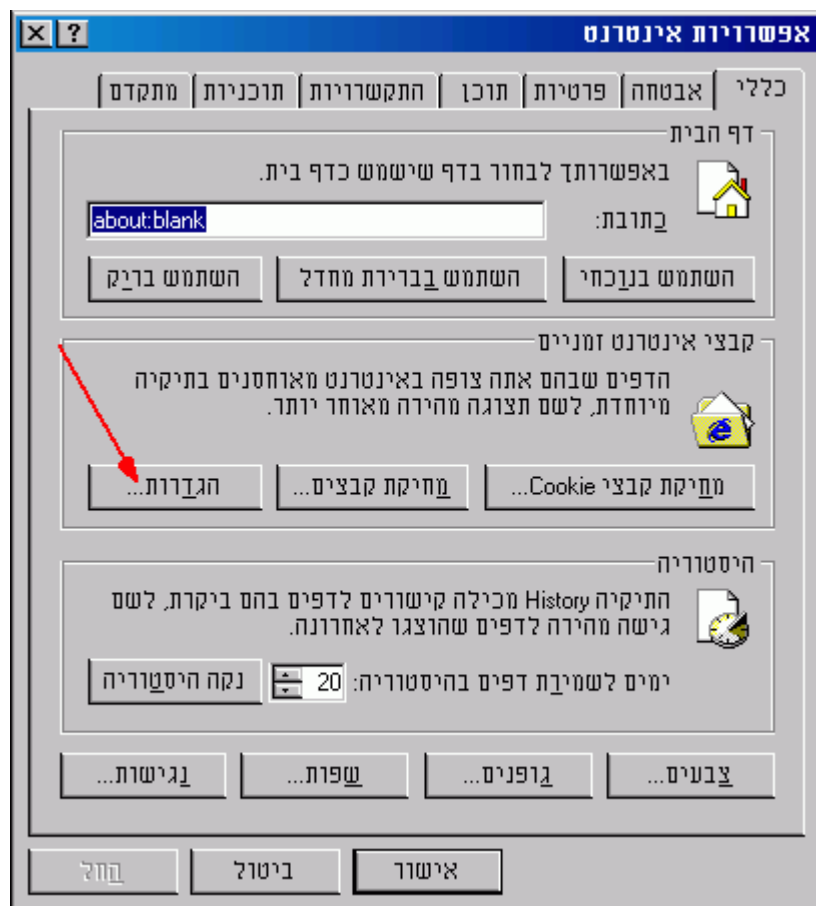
אפשרויות אינטרנט
? X

כללי | אבטחה | פרטיות | תוכן | התקשרויות | תוכניות | מתקדם

דף הבית
באפשרותך לבחור בדף שישמש כדף בית.
כתובת: about:blank
השתמש בנוכחי | השתמש בברירת מחדל | השתמש בריק

קבצי אינטרנט זמניים
הדפים שבהם אתה צופה באינטרנט מאוחסנים בתיקיה מיוחדת, לשם תצוגה מהירה מאוחר יותר.
מחיקת קבצי Cookie... | מחיקת קבצים... | הגדרות...

היסטוריה
התיקיה History מכילה קישורים לדפים בהם ביקרת, לשם גישה מהירה לדפים שהוצגו לאחרונה.
ימים לשמירת דפים בהיסטוריה: 20 | נקה היסטוריה

צבעים... | גופנים... | שפות... | נגישות...

אישור | ביטול | החל